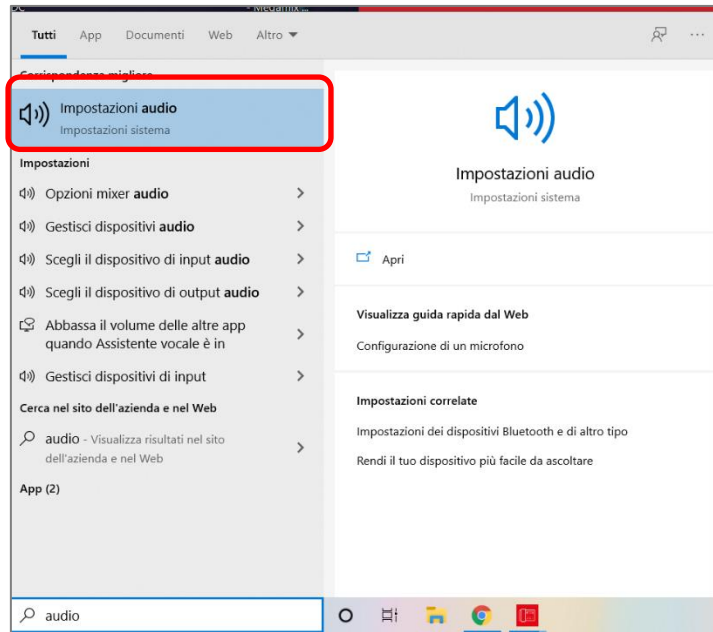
Tutti App Documenti Web Altro ▼

Corrispondenza migliore

Impostazioni audio
Impostazioni sistema

Impostazioni

Opzioni mixer audio

Gestisci dispositivi audio

Scegli il dispositivo di input audio

Scegli il dispositivo di output audio

Abbassa il volume delle altre app quando Assistente vocale è in

Gestisci dispositivi di input

Cerca nel sito dell'azienda e nel Web

audio - Visualizza risultati nel sito dell'azienda e nel Web

App (2)

Impostazioni audio
Impostazioni sistema

Apri

Visualizza guida rapida dal Web

Configurazione di un microfono

Impostazioni correlate

Impostazioni dei dispositivi Bluetooth e di altro tipo

Rendi il tuo dispositivo più facile da ascoltare

audio